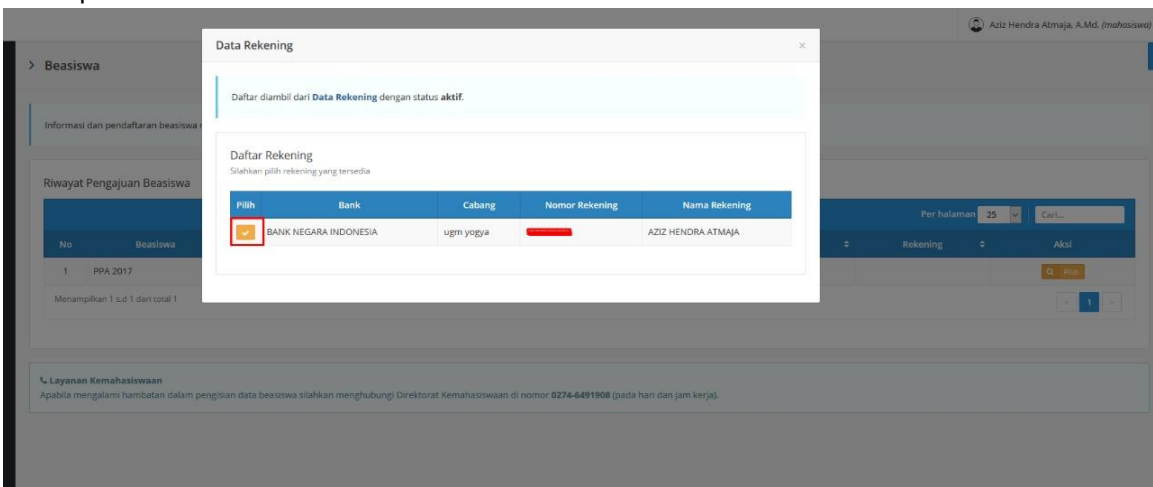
Aziz Hendra Atmaja, A.Md. (mahasiswa)

> Beasiswa

Informasi dan pendaftaran beasiswa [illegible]

Riwayat Pengajuan Beasiswa

Per halaman 25 Cari...

| No | Beasiswa | | Rekening | Aksi |
|---|---|---|---|---|
| 1 | PPA 2017 | | | Pilih |

Menampilkan 1 s.d 1 dari total 1

1

Layanan Kemahasiswaan
Apabila mengalami hambatan dalam pengisian data beasiswa silahkan menghubungi Direktorat Kemahasiswaan di nomor 0274-6491908 (pada hari dan jam kerja).

Data Rekening ×

Daftar diambil dari Data Rekening dengan status aktif.

Daftar Rekening
Silahkan pilih rekening yang tersedia

| Pilih | Bank | Cabang | Nomor Rekening | Nama Rekening |
|---|---|---|---|---|
| ✓ | BANK NEGARA INDONESIA | ugm yogya | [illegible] | AZIZ HENDRA ATMAJA |